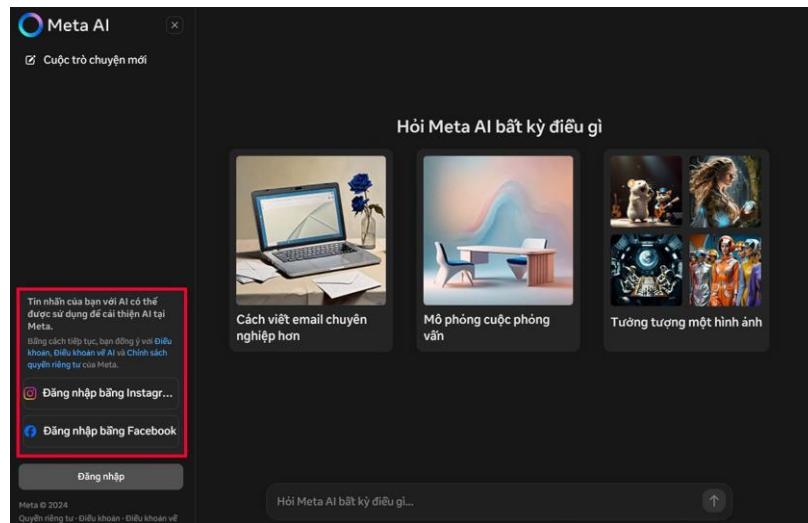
Meta AI

Cuộc trò chuyện mới

Hỏi Meta AI bất kỳ điều gì

Cách viết email chuyên nghiệp hơn

Mô phỏng cuộc phỏng vấn

Tưởng tượng một hình ảnh

Tin nhắn của bạn với AI có thể được sử dụng để cải thiện AI tại Meta.

Bằng cách tiếp tục, bạn đồng ý với Điều khoản, Điều khoản về AI và Chính sách quyền riêng tư của Meta.

Đăng nhập bằng Instagr...

Đăng nhập bằng Facebook

Đăng nhập

Meta © 2024
Quyền riêng tư · Điều khoản · Điều khoản về

Hỏi Meta AI bất kỳ điều gì...